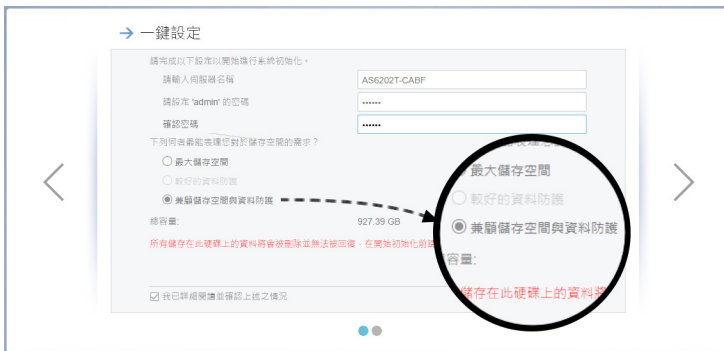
一鍵設定

請完成以下設定以開始執行系統初始化。

請輸入伺服器名稱 AS6202T-CABF

請設定 'admin' 的密碼 ••••••

確認密碼 ••••••

下列何者最能表達您對於儲存空間的需求？

最大儲存空間

較好的資料防護

兼顧儲存空間與資料防護

總容量: 927.39 GB

所有儲存在此硬碟上的資料將會被刪除並無法被回復，在開始初始化前請

我已詳細閱讀並確認上述之情況

最大儲存空間

較好的資料防護

兼顧儲存空間與資料防護

容量:

儲存在此硬碟上的資料將